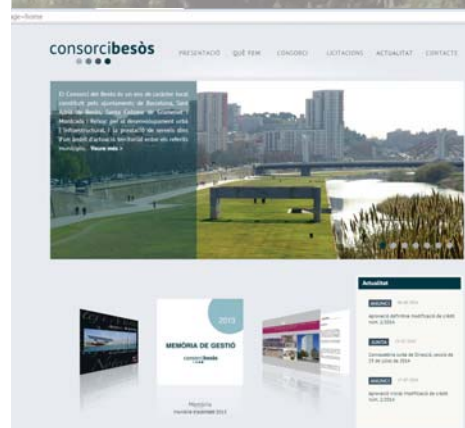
age=home

consorcibesòs

PRESENTACIÓ QUÈ FEM CONSORCI LICITACIONS ACTUALITAT CONTACTE

El Consorci del Besòs és un ens de caràcter local constituït pels ajuntaments de Barcelona, Sant Adrià de Besòs, Santa Coloma de Gramenet i Montcada i Reixac per al desenvolupament urbà i infraestructural, i la prestació de serveis dins d'un àmbit d'actuació territorial entre els referits municipis. Veure més »

MEMÒRIA DE GESTIÓ

2013

consorcibesòs

Memòria

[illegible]

Actualitat

ANUNCI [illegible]

Aprovació definitiva modificació de crèdit núm. 2/2014

JUNTA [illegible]

Convocatòria Junta de Direcció, sessió de 29 de juliol de 2014

ANUNCI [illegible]

Aprovació inicial modificació de crèdit núm. 2/2014